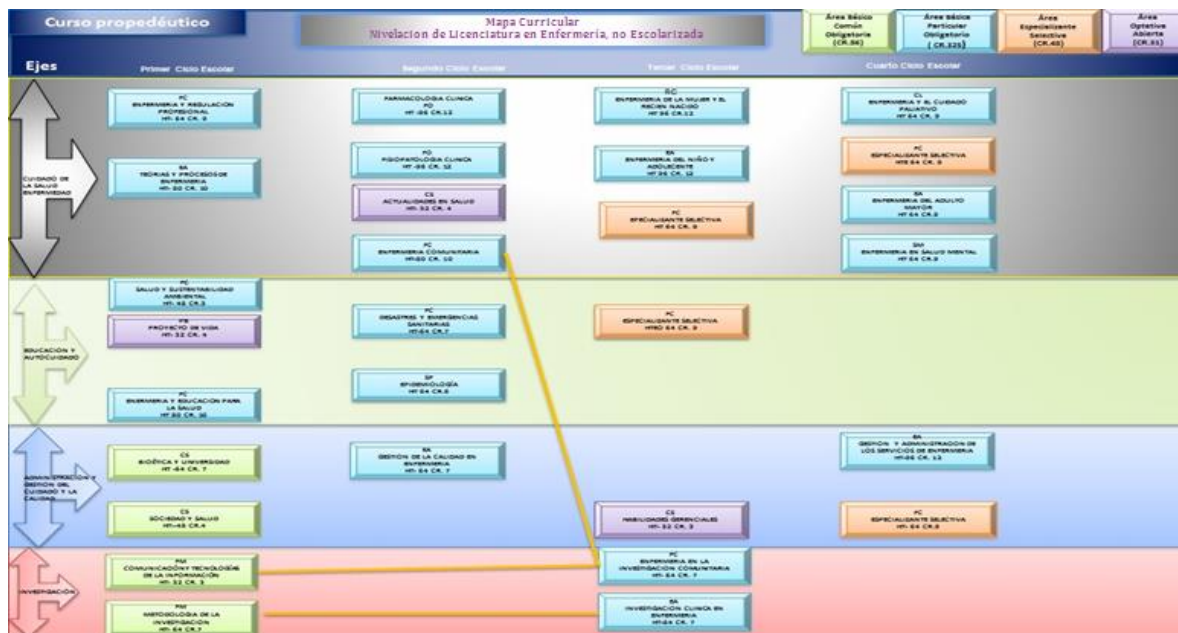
Curso propedéutico

Mapa Curricular
Nivelacion de Licenciatura en Enfermería, no Escolarizada

Área Básico Común Obligatoria (CR.56)

Área Básica Particular Obligatoria (CR.225)

Área Especializante Selectiva (CR.45)

Área Optativa Abierta (CR.31)

Ejes

Primer Ciclo Escolar

Segundo Ciclo Escolar

Tercer Ciclo Escolar

Cuarto Ciclo Escolar

CUIDADO DE LA SALUD ENFERMEDAD

PC
ENFERMERIA Y REGULACION PROFESIONAL
HT: 64 CR. 9

BA
TEORIAS Y PROCESOS DE ENFERMERIA
HT: 80 CR. 10

FARMACOLOGIA CLINICA
PO
HT: 96 CR.12

PO
FISIOPATOLOGIA CLINICA
HT: 96 CR. 12

CS
ACTUALIDADES EN SALUD
HT: 32 CR. 4

PC
ENFERMERIA COMUNITARIA
HT: 80 CR. 10

BC
ENFERMERIA DE LA MUJER Y EL RECIEN NACIDO
HT: 96 CR.12

BA
ENFERMERIA DEL NIÑO Y ADOLESCENTE
HT: 96 CR. 12

PC
ESPECIALIZANTE SELECTIVA
HT 64 CR. 9

CL
ENFERMERIA Y EL CUIDADO PALIATIVO
HT 64 CR. 9

PC
ESPECIALIZANTE SELECTIVA
HT 64 CR. 9

BA
ENFERMERIA DEL ADULTO MAYOR
HT 64 CR.9

SM
ENFERMERIA EN SALUD MENTAL
HT 64 CR.9

EDUCACION Y AUTOCUIDADO

PC
SALUD Y SUSTENTABILIDAD AMBIENTAL
HT: 48 CR.3

PB
PROYECTO DE VIDA
HT: 32 CR. 4

PC
ENFERMERIA Y EDUCACION PARA LA SALUD
HT 80 CR. 10

PC
DESASTRES Y EMERGENCIAS SANITARIAS
HT 64 CR.7

SP
EPIDEMIOLOGÍA
HT 64 CR.8

PC
ESPECIALIZANTE SELECTIVA
HT 64 CR. 9

ADMINISTRACION Y GESTION DEL CUIDADO Y LA CALIDAD

CS
BIOÉTICA Y UNIVERSIDAD
HT: 64 CR. 7

CS
SOCIEDAD Y SALUD
HT: 48 CR.4

BA
GESTION DE LA CALIDAD EN ENFERMERIA
HT: 64 CR. 7

CS
HABILIDADES GERENCIALES
HT: 32 CR. 3

BA
GESTION Y ADMINISTRACION DE LOS SERVICIOS DE ENFERMERIA
HT: 96 CR. 12

PC
ESPECIALIZANTE SELECTIVA
HT: 64 CR.9

INVESTIGACION

PM
COMUNICACION Y TECNOLOGÍAS DE LA INFORMACIÓN
HT: 32 CR. 3

PM
METODOLOGIA DE LA INVESTIGACION
HT: 64 CR.7

PC
ENFERMERIA EN LA INVESTIGACION COMUNITARIA
HT: 64 CR. 7

BA
INVESTIGACION CLINICA EN ENFERMERIA
HT: 64 CR. 7